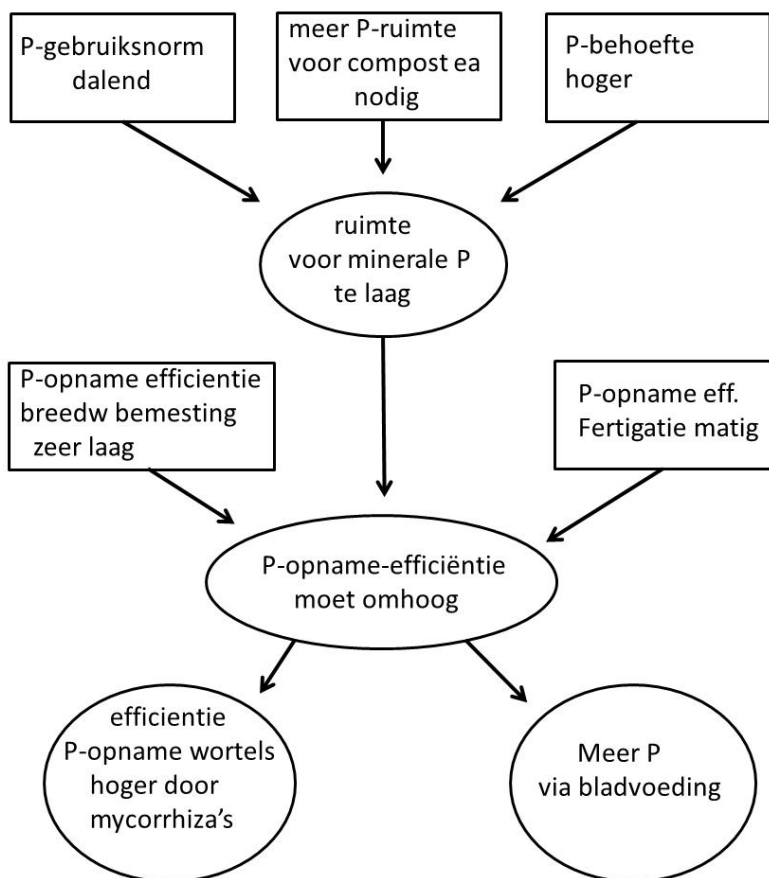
P-gebruiksnorm dalend

meer P-ruimte voor compost ea nodig

P-behoefte hoger

ruimte voor minerale P te laag

P-opname efficientie breedw bemesting zeer laag

P-opname eff. Fertigatie matig

P-opname-efficiëntie moet omhoog

efficientie P-opname wortels hoger door mycorrhiza's

Meer P via bladvoeding